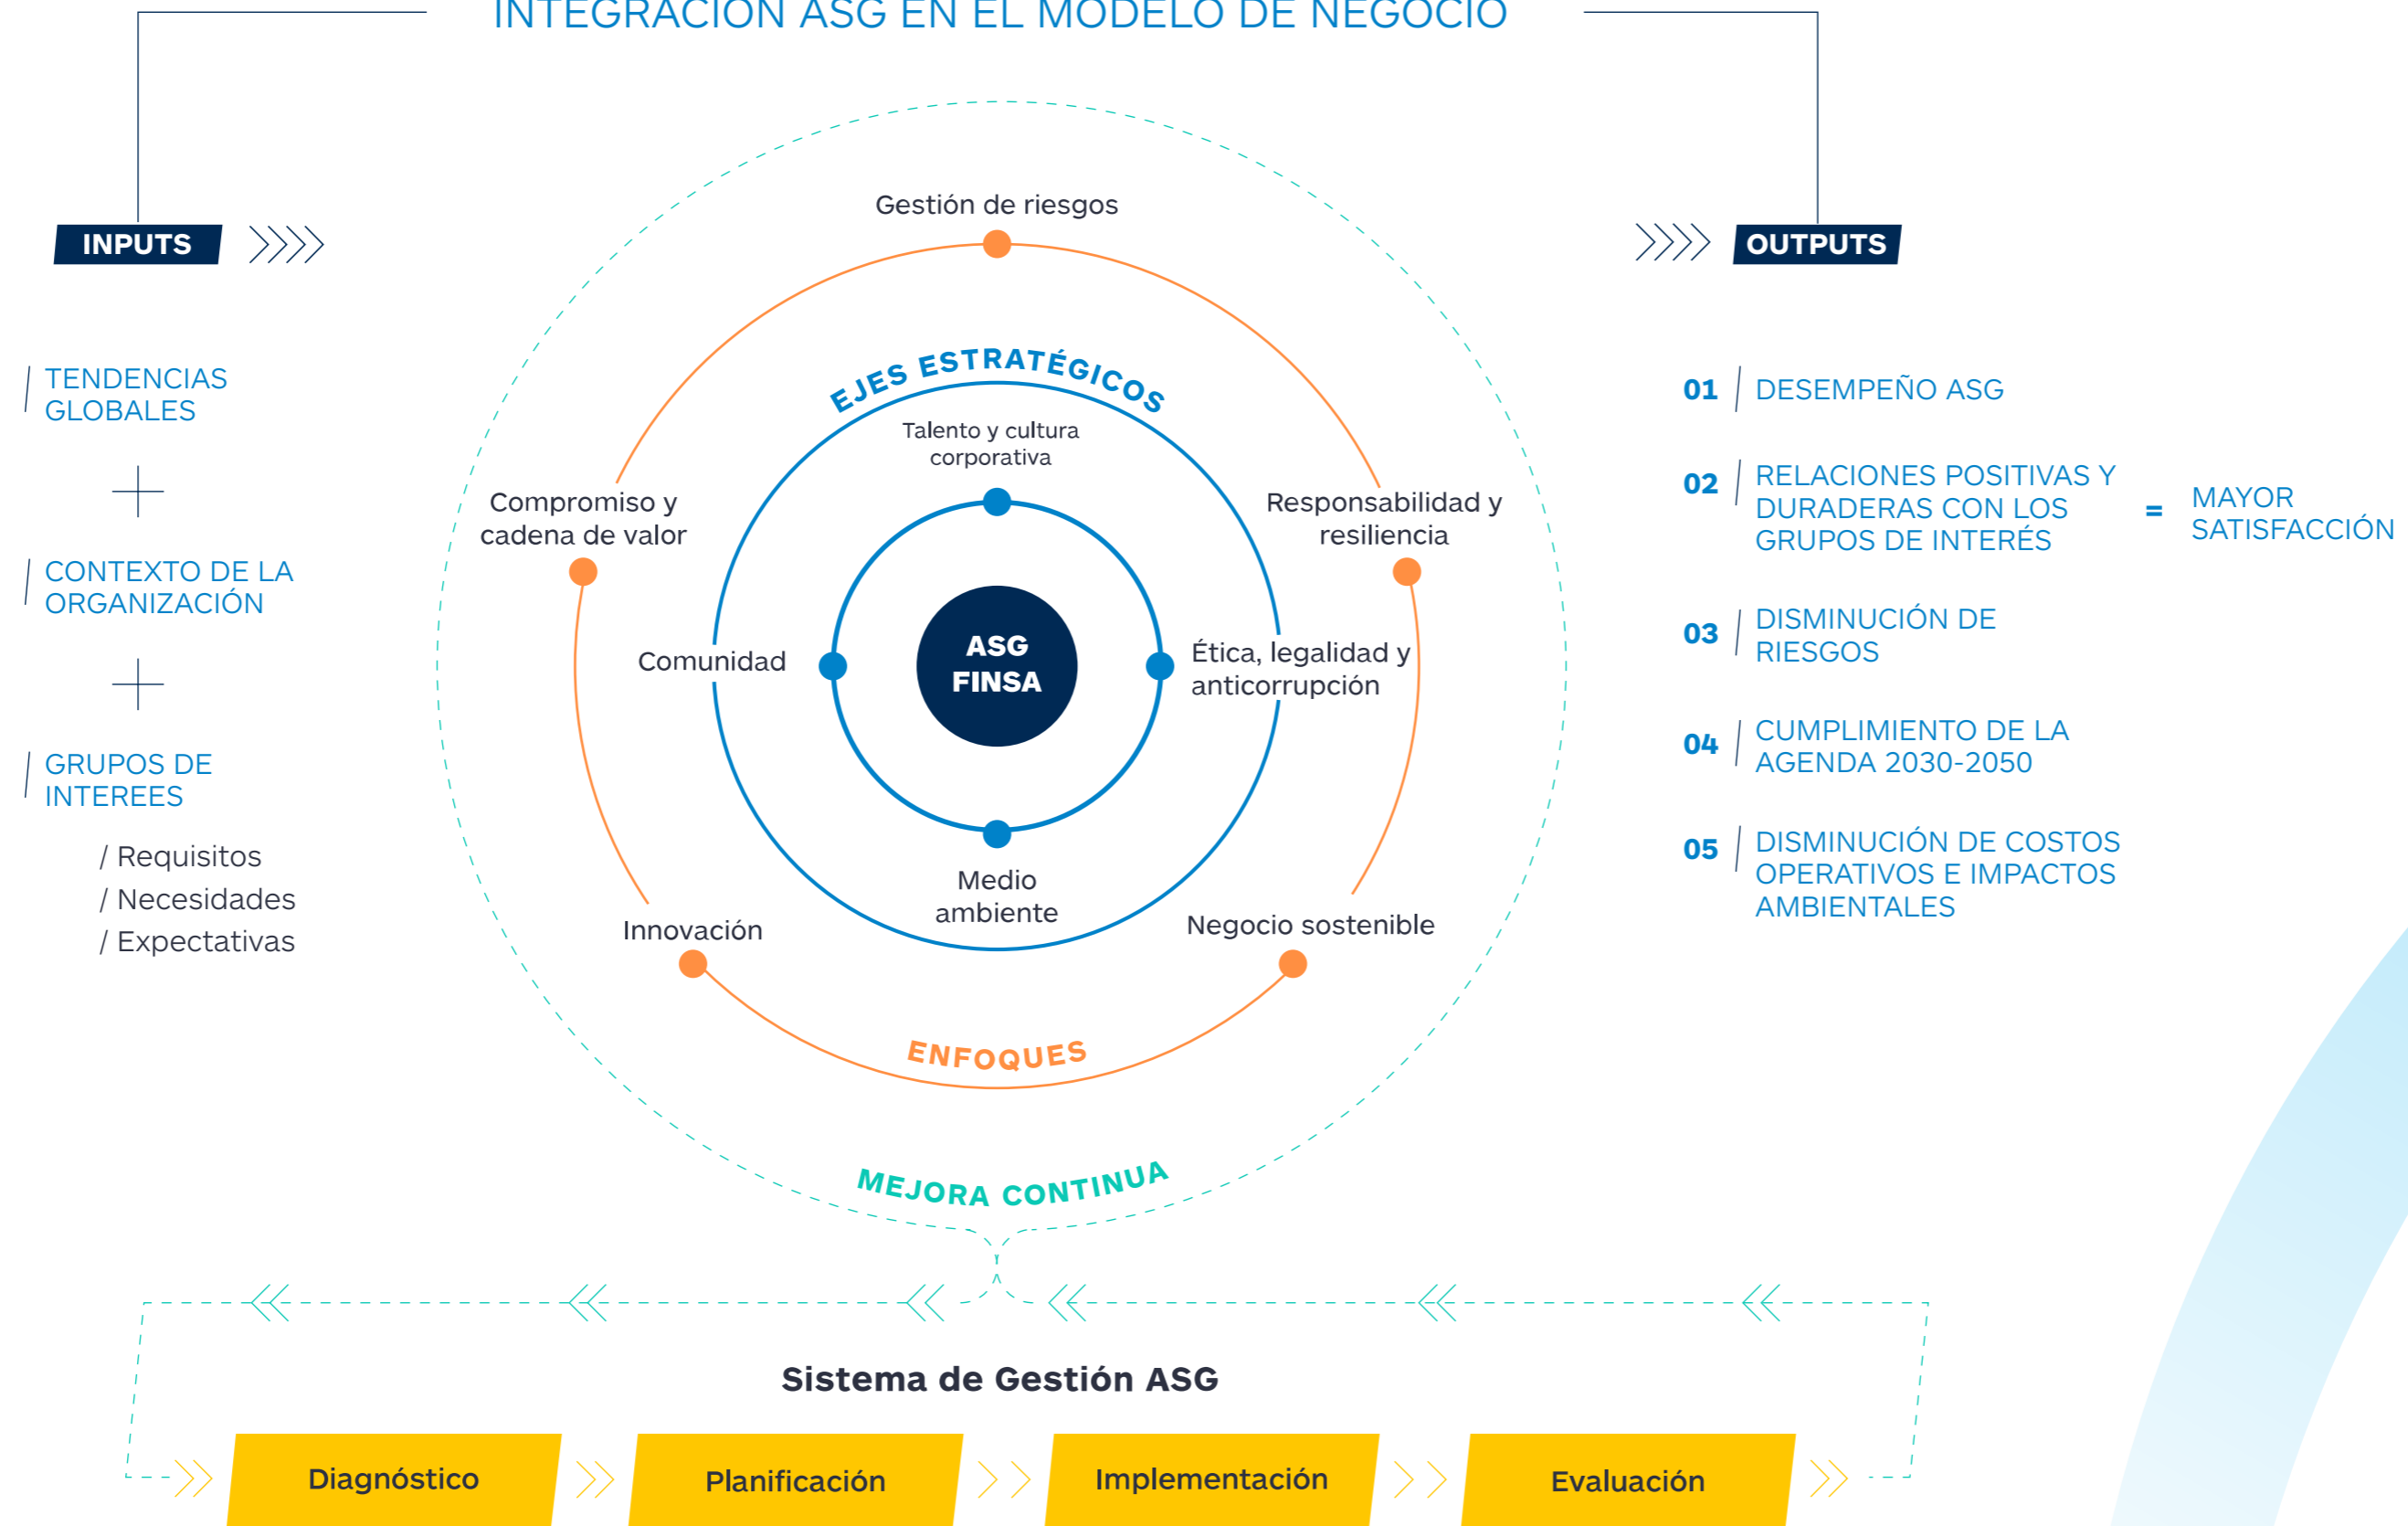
INTEGRACIÓN ASG EN EL MODELO DE NEGOCIO

INPUTS

TENDENCIAS GLOBALES

+

CONTEXTO DE LA ORGANIZACIÓN

+

GRUPOS DE INTEREES

/ Requisitos
/ Necesidades
/ Expectativas

Gestión de riesgos

EJES ESTRATÉGICOS

Talento y cultura corporativa

Compromiso y cadena de valor

Responsabilidad y resiliencia

Comunidad

ASG FINSA

Ética, legalidad y anticorrupción

Medio ambiente

Innovación

Negocio sostenible

ENFOQUES

MEJORA CONTINUA

OUTPUTS

01 DESEMPEÑO ASG

02 RELACIONES POSITIVAS Y DURADERAS CON LOS GRUPOS DE INTERÉS

= MAYOR SATISFACCIÓN

03 DISMINUCIÓN DE RIESGOS

04 CUMPLIMIENTO DE LA AGENDA 2030-2050

05 DISMINUCIÓN DE COSTOS OPERATIVOS E IMPACTOS AMBIENTALES

Sistema de Gestión ASG

Diagnóstico

Planificación

Implementación

Evaluación